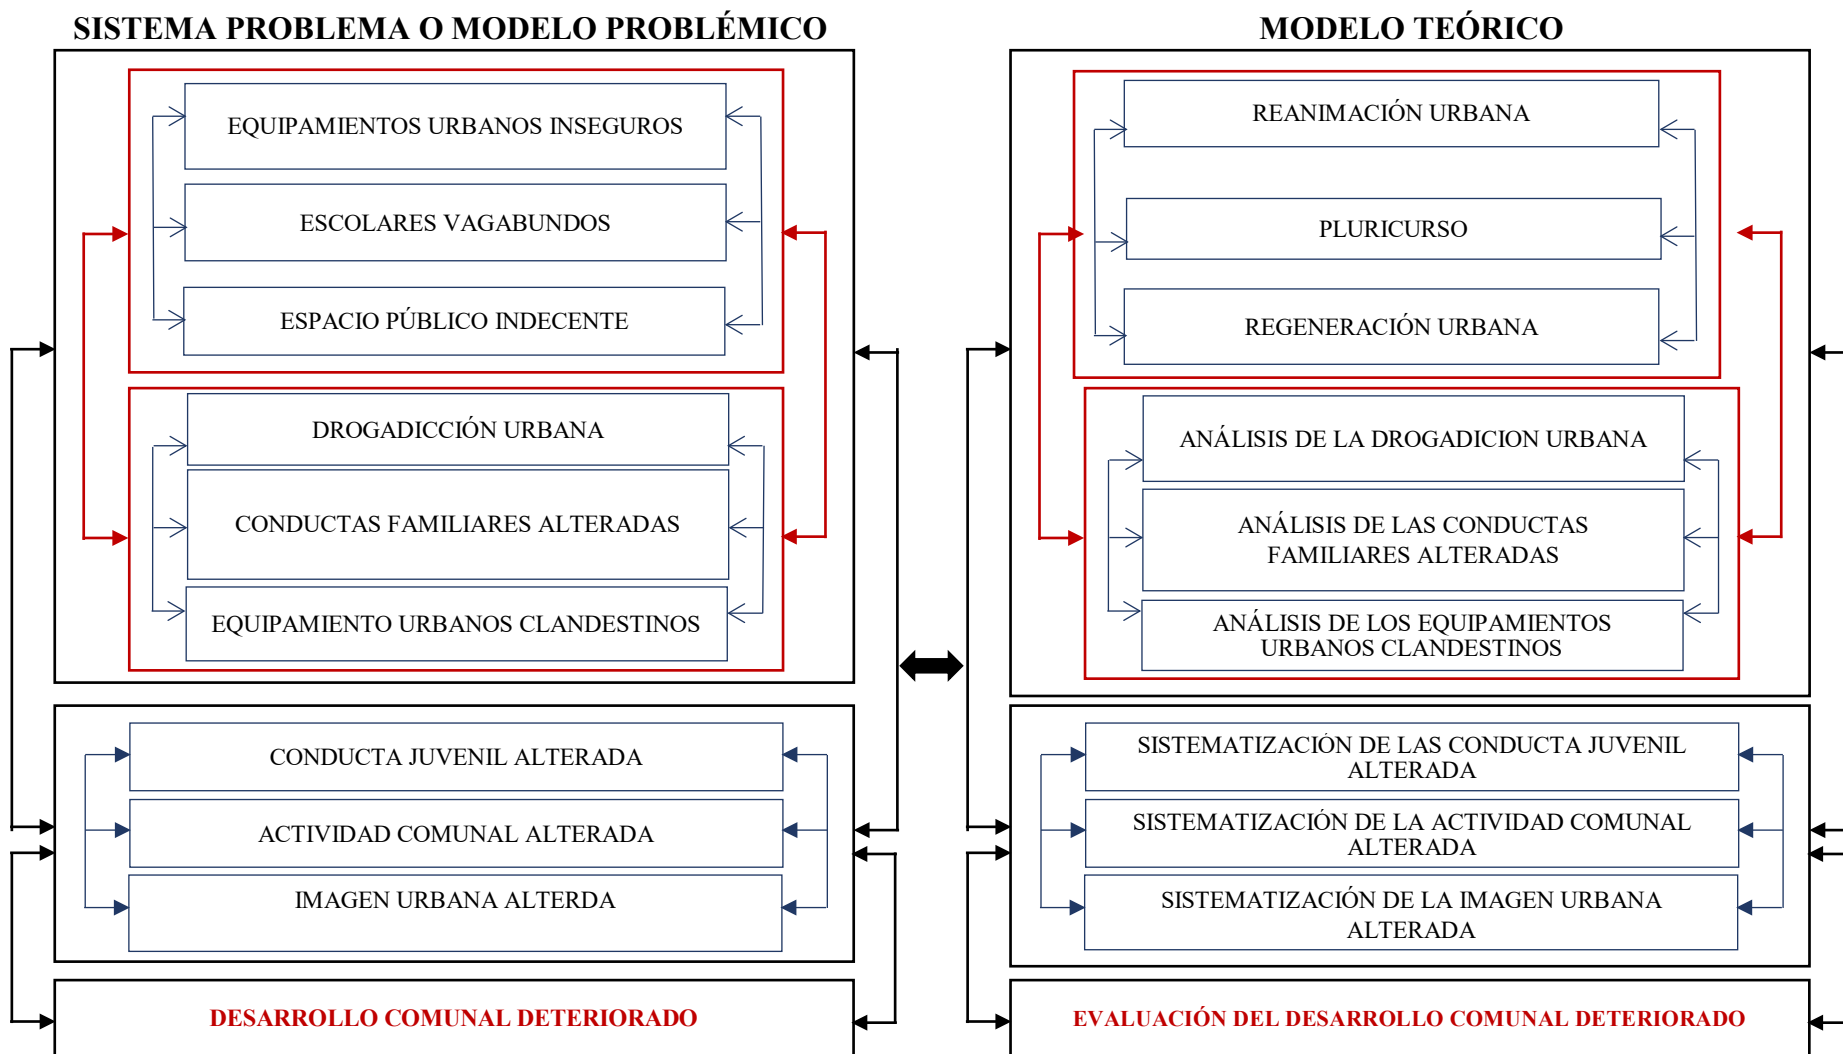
SISTEMA PROBLEMA O MODELO PROBLÉMICO

EQUIPAMIENTOS URBANOS INSEGUROS

ESCOLARES VAGABUNDOS

ESPACIO PÚBLICO INDECENTE

DROGADICCIÓN URBANA

CONDUCTAS FAMILIARES ALTERADAS

EQUIPAMIENTO URBANOS CLANDESTINOS

CONDUCTA JUVENIL ALTERADA

ACTIVIDAD COMUNAL ALTERADA

IMAGEN URBANA ALTERDA

DESARROLLO COMUNAL DETERIORADO

MODELO TEÓRICO

REANIMACIÓN URBANA

PLURICURSO

REGENERACIÓN URBANA

ANÁLISIS DE LA DROGADICION URBANA

ANÁLISIS DE LAS CONDUCTAS FAMILIARES ALTERADAS

ANÁLISIS DE LOS EQUIPAMIENTOS URBANOS CLANDESTINOS

SISTEMATIZACIÓN DE LAS CONDUCTA JUVENIL ALTERADA

SISTEMATIZACIÓN DE LA ACTIVIDAD COMUNAL ALTERADA

SISTEMATIZACIÓN DE LA IMAGEN URBANA ALTERADA

EVALUACIÓN DEL DESARROLLO COMUNAL DETERIORADO